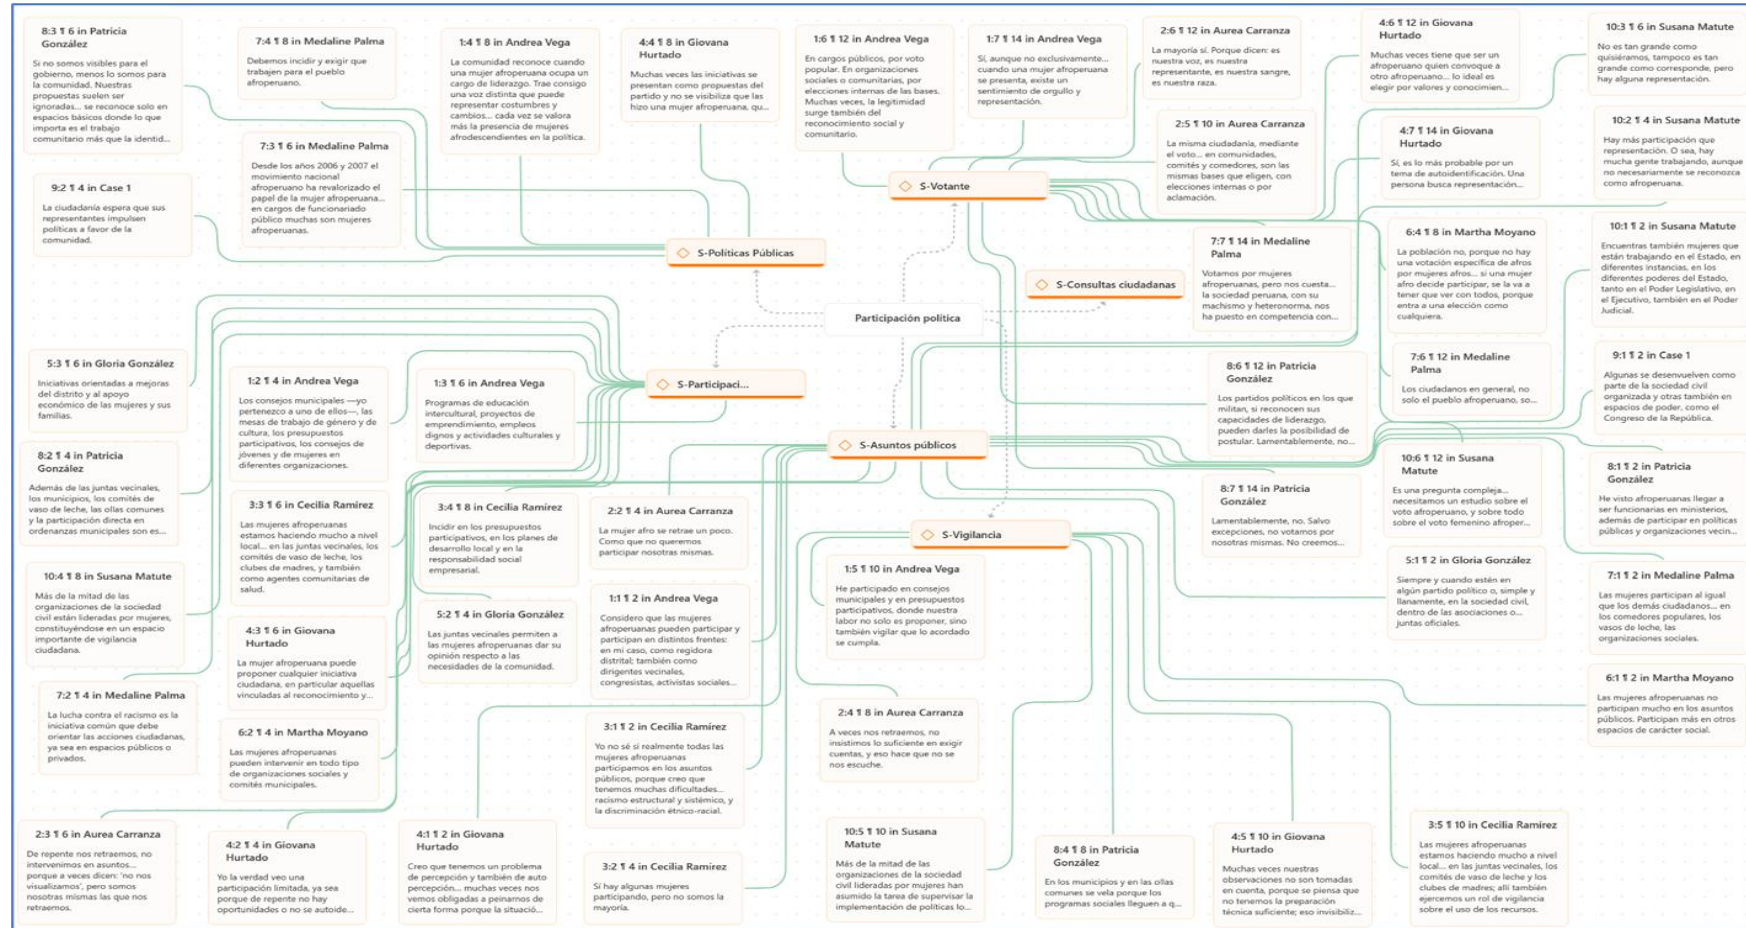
8:3 ¶ 6 in Patricia González
Si no somos visibles para el gobierno, menos lo somos para la comunidad. Nuestras propuestas suelen ser ignoradas... se reconoce solo en espacios básicos donde lo que importa es el trabajo comunitario más que la identid...

7:4 ¶ 8 in Medaline Palma
Debemos incidir y exigir que trabajen por el pueblo afroperuano.

1:4 ¶ 8 in Andrea Vega
La comunidad reconoce cuando una mujer afroperuana ocupa un cargo de liderazgo. Trae consigo una voz distinta que puede representar costumbres y cambios... cada vez se valora más la presencia de mujeres afrodescendientes en la política.

4:4 ¶ 8 in Giovana Hurtado
Muchas veces las iniciativas se presentan como propuestas del partido y no se visibiliza que las hizo una mujer afroperuana, qu...

1:6 ¶ 12 in Andrea Vega
En cargos públicos, por voto popular. En organizaciones sociales o comunitarias, por elecciones internas de las bases. Muchas veces, la legitimidad surge también del reconocimiento social y comunitario.

1:7 ¶ 14 in Andrea Vega
Sí, aunque no exclusivamente... cuando una mujer afroperuana se presenta, existe un sentimiento de orgullo y representación.

2:6 ¶ 12 in Aurea Carranza
La mayoría sí. Porque dicen: es nuestra voz, es nuestra representante, es nuestra sangre, es nuestra raza.

4:6 ¶ 12 in Giovana Hurtado
Muchas veces tiene que ser un afroperuano quien convoque a otro afroperuano... lo ideal es elegir por valores y conocimien...

10:3 ¶ 6 in Susana Matute
No es tan grande como quisiéramos, tampoco es tan grande como corresponde, pero hay alguna representación.

7:3 ¶ 6 in Medaline Palma
Desde los años 2006 y 2007 el movimiento nacional afroperuano ha revalorizado el papel de la mujer afroperuana... en cargos de funcionariado público muchas son mujeres afroperuanas.

2:5 ¶ 10 in Aurea Carranza
La misma ciudadanía, mediante el voto... en comunidades, comités y comedores, son las mismas bases que eligen, con elecciones internas o por aclamación.

4:7 ¶ 14 in Giovana Hurtado
Sí, es lo más probable por un tema de autoidentificación. Una persona busca representación...

10:2 ¶ 4 in Susana Matute
Hay más participación que representación. O sea, hay mucha gente trabajando, aunque no necesariamente se reconozca como afroperuana.

9:2 ¶ 4 in Case 1
La ciudadanía espera que sus representantes impulsen políticas a favor de la comunidad.

S-Votante

S-Políticas Públicas

7:7 ¶ 14 in Medaline Palma
Votamos por mujeres afroperuanas, pero nos cuesta... la sociedad peruana, con su machismo y heteronorma, nos ha puesto en competencia con...

6:4 ¶ 8 in Martha Moyano
La población no, porque no hay una votación específica de afros por mujeres afros... si una mujer afro decide participar, se la va a tener que ver con todos, porque entra a una elección como cualquiera.

10:1 ¶ 2 in Susana Matute
Encuentras también mujeres que están trabajando en el Estado, en diferentes instancias, en los diferentes poderes del Estado, tanto en el Poder Legislativo, en el Ejecutivo, también en el Poder Judicial.

S-Consultas ciudadanas

Participación política

5:3 ¶ 6 in Gloria González
Iniciativas orientadas a mejoras del distrito y al apoyo económico de las mujeres y sus familias.

1:2 ¶ 4 in Andrea Vega
Los consejos municipales —yo pertenezco a uno de ellos—, las mesas de trabajo de género y de cultura, los presupuestos participativos, los consejos de jóvenes y de mujeres en diferentes organizaciones.

1:3 ¶ 6 in Andrea Vega
Programas de educación intercultural, proyectos de emprendimiento, empleos dignos y actividades culturales y deportivas.

S-Participaci...

8:6 ¶ 12 in Patricia González
Los partidos políticos en los que militan, si reconocen sus capacidades de liderazgo, pueden darles la posibilidad de postular. Lamentablemente, no...

7:6 ¶ 12 in Medaline Palma
Los ciudadanos en general, no solo el pueblo afroperuano, so...

9:1 ¶ 2 in Case 1
Algunas se desenvuelven como parte de la sociedad civil organizada y otras también en espacios de poder, como el Congreso de la República.

8:2 ¶ 4 in Patricia González
Además de las juntas vecinales, los municipios, los comités de vaso de leche, las ollas comunes y la participación directa en ordenanzas municipales son es...

S-Asuntos públicos

3:3 ¶ 6 in Cecilia Ramirez
Las mujeres afroperuanas estamos haciendo mucho a nivel local... en las juntas vecinales, los comités de vaso de leche, los clubes de madres, y también como agentes comunitarias de salud.

3:4 ¶ 8 in Cecilia Ramírez
Incidir en los presupuestos participativos, en los planes de desarrollo local y en la responsabilidad social empresarial.

2:2 ¶ 4 in Aurea Carranza
La mujer afro se retrae un poco. Como que no queremos participar nosotras mismas.

8:7 ¶ 14 in Patricia González
Lamentablemente, no. Salvo excepciones, no votamos por nosotras mismas. No creemos...

10:6 ¶ 12 in Susana Matute
Es una pregunta compleja... necesitamos un estudio sobre el voto afroperuano, y sobre todo sobre el voto femenino afroper...

8:1 ¶ 2 in Patricia González
He visto afroperuanas llegar a ser funcionarias en ministerios, además de participar en políticas públicas y organizaciones vecin...

S-Vigilancia

10:4 ¶ 8 in Susana Matute
Más de la mitad de las organizaciones de la sociedad civil están lideradas por mujeres, constituyéndose en un espacio importante de vigilancia ciudadana.

4:3 ¶ 6 in Giovana Hurtado
La mujer afroperuana puede proponer cualquier iniciativa ciudadana, en particular aquellas vinculadas al reconocimiento y...

5:2 ¶ 4 in Gloria González
Las juntas vecinales permiten a las mujeres afroperuanas dar su opinión respecto a las necesidades de la comunidad.

1:1 ¶ 2 in Andrea Vega
Considero que las mujeres afroperuanas pueden participar y participan en distintos frentes: en mi caso, como regidora distrital; también como dirigentes vecinales, congresistas, activistas sociales...

1:5 ¶ 10 in Andrea Vega
He participado en consejos municipales y en presupuestos participativos, donde nuestra labor no solo es proponer, sino también vigilar que lo acordado se cumpla.

5:1 ¶ 2 in Gloria González
Siempre y cuando estén en algún partido político o, simple y llanamente, en la sociedad civil, dentro de las asociaciones o... juntas oficiales.

7:1 ¶ 2 in Medaline Palma
Las mujeres participan al igual que los demás ciudadanos... en los comedores populares, los vasos de leche, las organizaciones sociales.

7:2 ¶ 4 in Medaline Palma
La lucha contra el racismo es la iniciativa común que debe orientar las acciones ciudadanas, ya sea en espacios públicos o privados.

6:2 ¶ 4 in Martha Moyano
Las mujeres afroperuanas pueden intervenir en todo tipo de organizaciones sociales y comités municipales.

2:4 ¶ 8 in Aurea Carranza
A veces nos retraemos, no insistimos lo suficiente en exigir cuentas, y eso hace que no se nos escuche.

3:1 ¶ 2 in Cecilia Ramírez
Yo no sé si realmente todas las mujeres afroperuanas participamos en los asuntos públicos, porque creo que tenemos muchas dificultades... racismo estructural y sistémico, y la discriminación étnico-racial.

6:1 ¶ 2 in Martha Moyano
Las mujeres afroperuanas no participan mucho en los asuntos públicos. Participan más en otros espacios de carácter social.

2:3 ¶ 6 in Aurea Carranza
De repente nos retraemos, no intervenimos en asuntos... porque a veces dicen: 'no nos visualizamos', pero somos nosotras mismas las que nos retraemos.

4:2 ¶ 4 in Giovana Hurtado
Yo la verdad veo una participación limitada, ya sea porque de repente no hay oportunidades o no se autoide...

4:1 ¶ 2 in Giovana Hurtado
Creo que tenemos un problema de percepción y también de auto percepción... muchas veces nos vemos obligadas a peinarnos de cierta forma porque la situació...

3:2 ¶ 4 in Cecilia Ramirez
Sí hay algunas mujeres participando, pero no somos la mayoría.

10:5 ¶ 10 in Susana Matute
Más de la mitad de las organizaciones de la sociedad civil lideradas por mujeres han asumido la tarea de supervisar la implementación de políticas lo...

8:4 ¶ 8 in Patricia González
En los municipios y en las ollas comunes se vela porque los programas sociales lleguen a q...

4:5 ¶ 10 in Giovana Hurtado
Muchas veces nuestras observaciones no son tomadas en cuenta, porque se piensa que no tenemos la preparación técnica suficiente; eso invisibiliz...

3:5 ¶ 10 in Cecilia Ramírez
Las mujeres afroperuanas estamos haciendo mucho a nivel local... en las juntas vecinales, los comités de vaso de leche y los clubes de madres; allí también ejercemos un rol de vigilancia sobre el uso de los recursos.